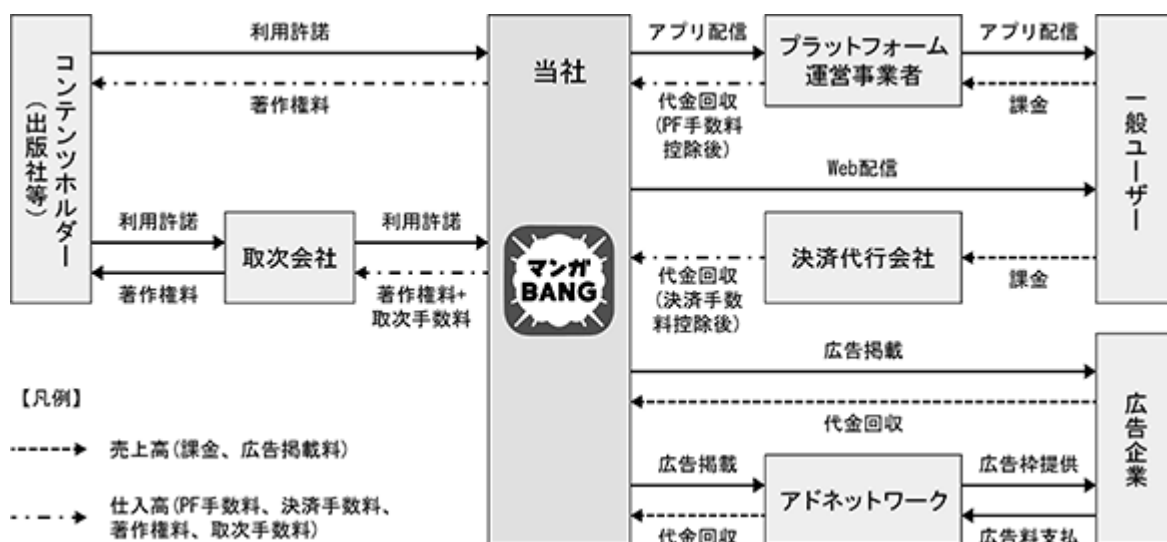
コンテンツホルダー（出版社等）

利用許諾

著作権料

利用許諾

取次会社

著作権料

利用許諾

著作権料+取次手数料

当社

マンガ BANG

アプリ配信

プラットフォーム運営事業者

代金回収（PF手数料控除後）

アプリ配信

課金

Web配信

決済代行会社

代金回収（決済手数料控除後）

課金

一般ユーザー

広告掲載

代金回収

広告企業

広告掲載

アドネットワーク

代金回収

広告枠提供

広告料支払

【凡例】

売上高（課金、広告掲載料）

仕入高（PF手数料、決済手数料、著作権料、取次手数料）